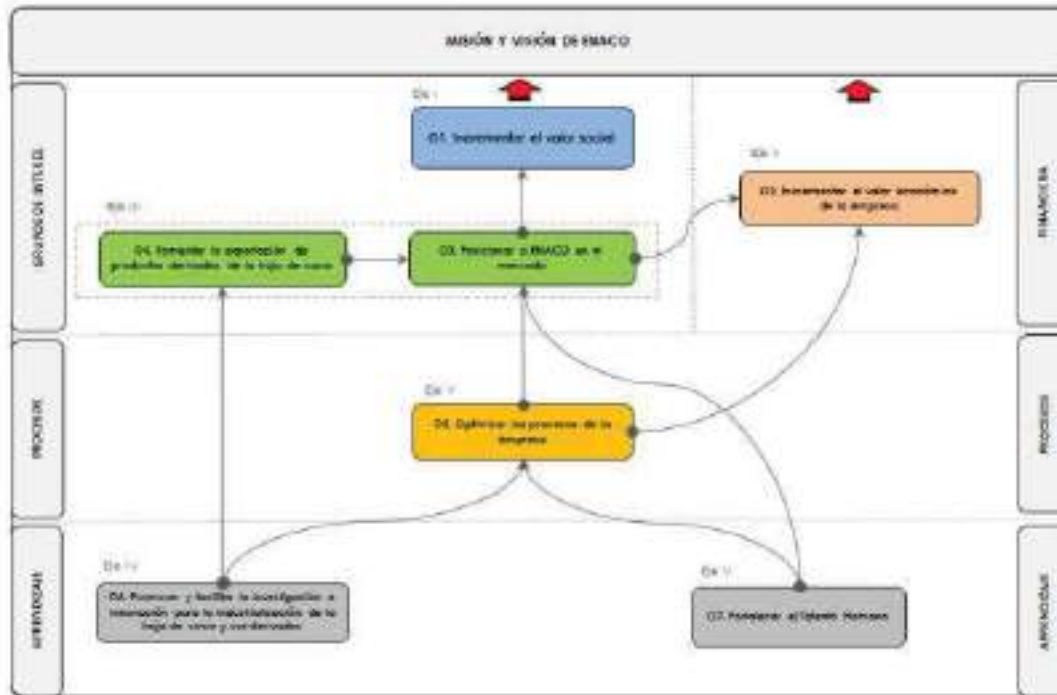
MISIÓN Y VISIÓN DE INACO

GRUPOS DE INTERÉS

FINANCIERA

PROCESOS

PROCESOS

APRENDIZAJE

APRENDIZAJE

Eje I

O1. Incrementar el valor social

Eje I

O2. Incrementar el valor económico de la empresa

Eje II

O4. Fomentar la exportación de productos derivados de la hoja de coca

O3. Posicionar a INACO en el mercado

Eje V

O6. Optimizar los procesos de la empresa

Eje IV

O6. Promover y facilitar la investigación e innovación para la industrialización de la hoja de coca y sus derivados

Eje VI

O7. Fortalecer el Talento Humano